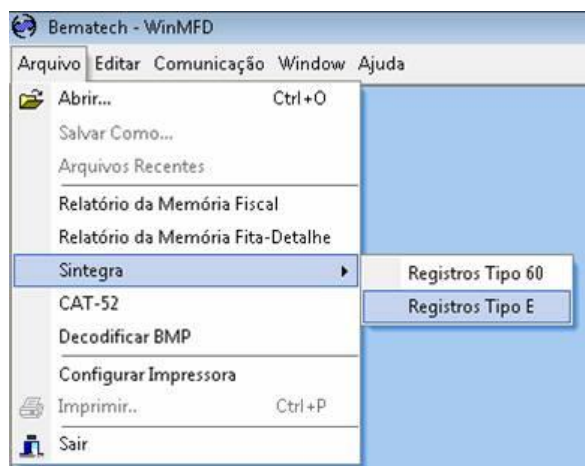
Bematech - WinMFD

Arquivo Editar Comunicação Window Ajuda

Abrir... Ctrl+O
Salvar Como...
Arquivos Recentes
Relatório da Memória Fiscal
Relatório da Memória Fita-Detalhe
Sintegra
CAT-52
Decodificar BMP
Configurar Impressora
Imprimir.. Ctrl+P
Sair

Registros Tipo 60
Registros Tipo E